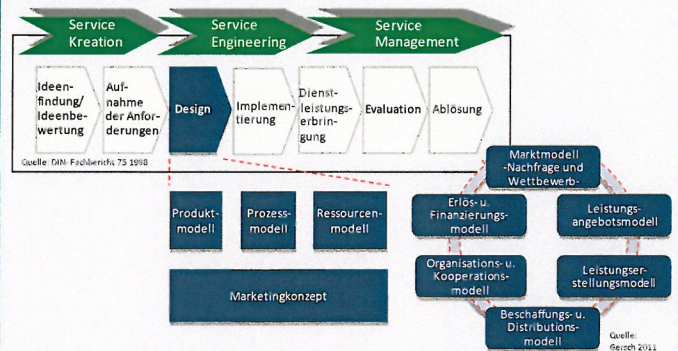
Service Kreation

Service Engineering

Service Management

Ideenfindung/ Ideenbewertung

Aufnahme der Anforderungen

Design

Implementierung

Dienstleistungserbringung

Evaluation

Ablösung

Quelle: DIN-Fachbericht 75 1998

Produktmodell

Prozessmodell

Ressourcenmodell

Marketingkonzept

Marktmodell -Nachfrage und Wettbewerb-

Leistungsangebotsmodell

Leistungserstellungsmodell

Beschaffungs- u. Distributionsmodell

Organisations- u. Kooperationsmodell

Erlös- u. Finanzierungsmodell

Quelle: Gersch 2011